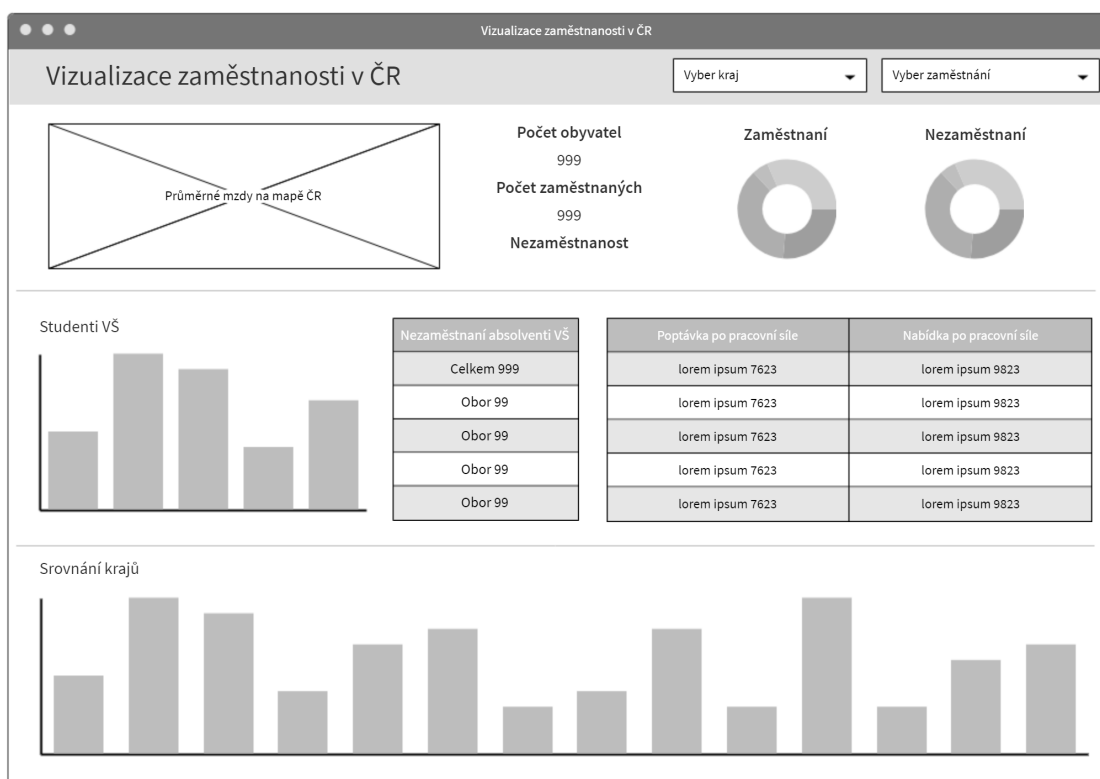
Vizualizace zaměstnanosti v ČR

Vizualizace zaměstnanosti v ČR

Vyber kraj

Vyber zaměstnání

Průměrné mzdy na mapě ČR

Počet obyvatel
999
Počet zaměstnaných
999
Nezaměstnanost

Zaměstnaní

Nezaměstnaní

Studenti VŠ

| Nezaměstnaní absolventi VŠ |
|---|
| Celkem 999 |
| Obor 99 |
| Obor 99 |
| Obor 99 |
| Obor 99 |

| Poptávka po pracovní síle | Nabídka po pracovní síle |
|---|---|
| lorem ipsum 7623 | lorem ipsum 9823 |
| lorem ipsum 7623 | lorem ipsum 9823 |
| lorem ipsum 7623 | lorem ipsum 9823 |
| lorem ipsum 7623 | lorem ipsum 9823 |
| lorem ipsum 7623 | lorem ipsum 9823 |

Srovnání krajů